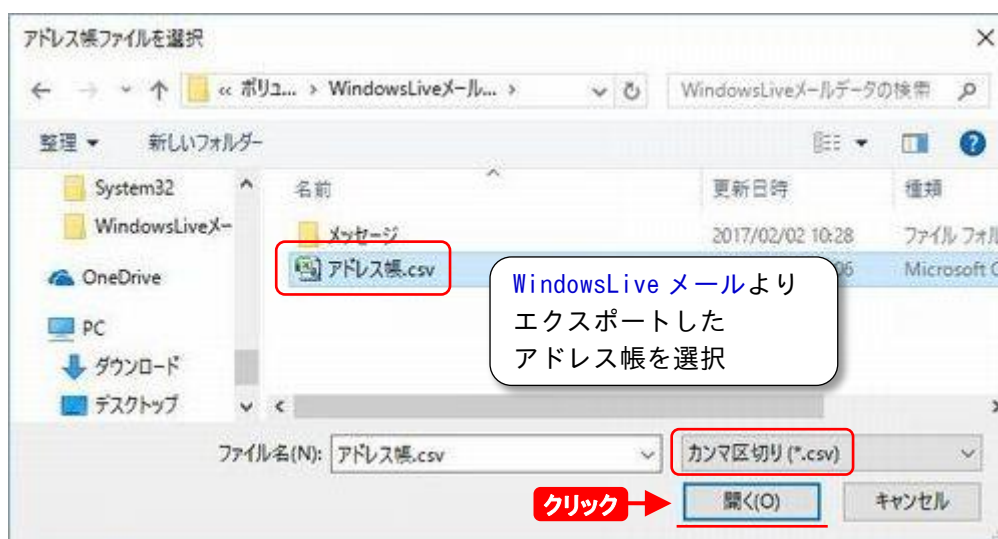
アドレス帳ファイルを選択

« ボリュ... › WindowsLiveメール... ›

WindowsLiveメールデータの検索

整理 ▾ 新しいフォルダー

System32
WindowsLiveメー
OneDrive
PC
ダウンロード
デスクトップ

名前 更新日時 種類

メッセージ 2017/02/02 10:28 ファイル フォル
アドレス帳.csv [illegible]06 Microsoft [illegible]

WindowsLive メールより
エクスポートした
アドレス帳を選択

ファイル名(N): アドレス帳.csv

カンマ区切り (*.csv)

クリック

開く(O) キャンセル